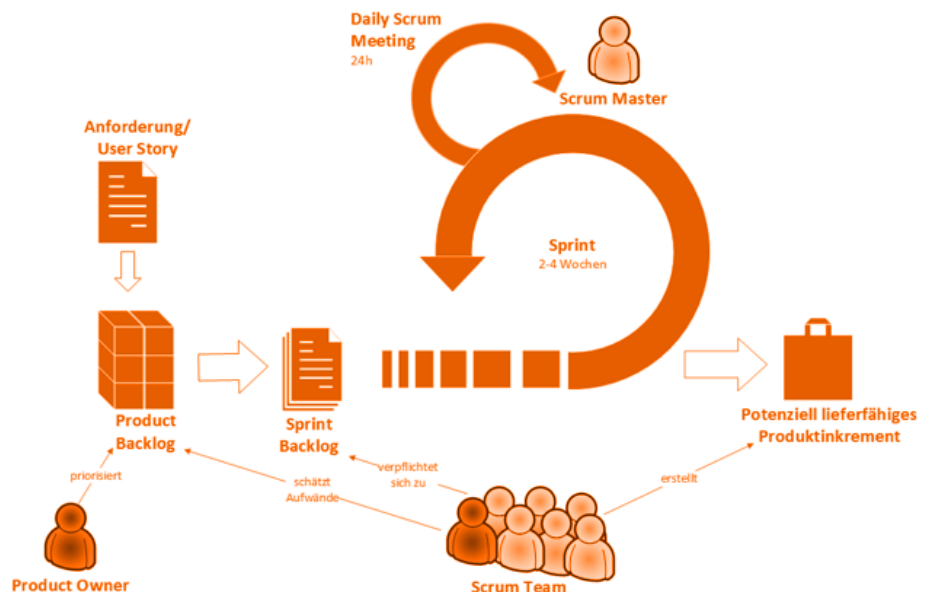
Daily Scrum Meeting
24h

Scrum Master

Anforderung/
User Story

Sprint
2-4 Wochen

Product Backlog

Sprint Backlog

Potenziell lieferfähiges Produktinkrement

priorisiert

schätzt Aufwände

verpflichtet sich zu

erstellt

Product Owner

Scrum Team